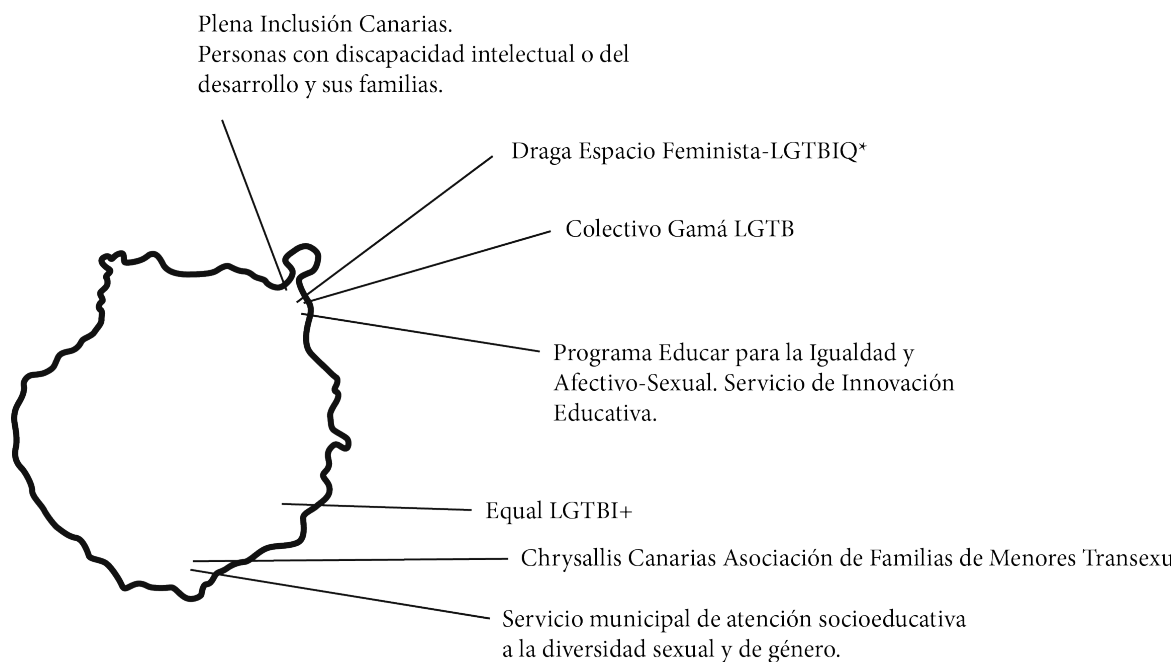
Plena Inclusión Canarias.
Personas con discapacidad intelectual o del desarrollo y sus familias.

Draga Espacio Feminista-LGTBIQ*

Colectivo Gamá LGTB

Programa Educar para la Igualdad y Afectivo-Sexual. Servicio de Innovación Educativa.

Equal LGTBI+

Chrysallis Canarias Asociación de Familias de Menores Transexu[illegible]

Servicio municipal de atención socioeducativa a la diversidad sexual y de género.